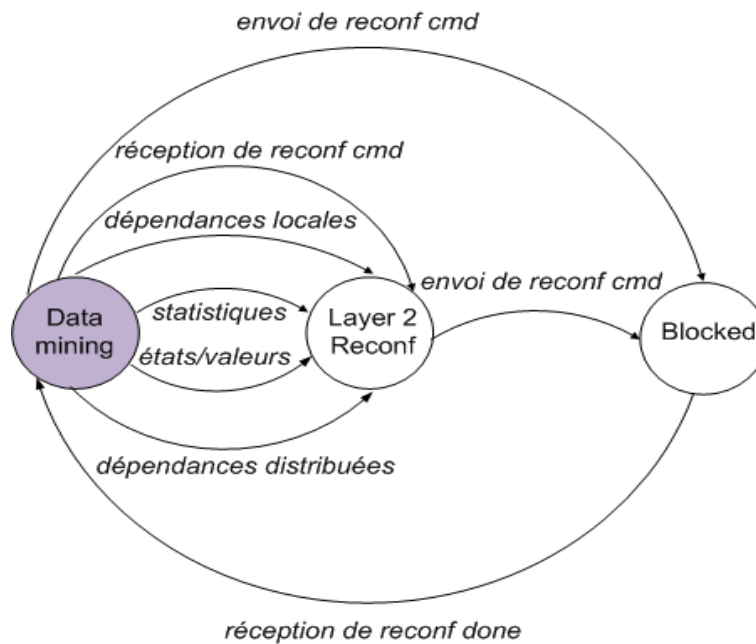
envoi de reconf cmd

réception de reconf cmd

dépendances locales

envoi de reconf cmd

Data mining

statistiques

états/valeurs

Layer 2 Reconf

Blocked

dépendances distribuées

réception de reconf done